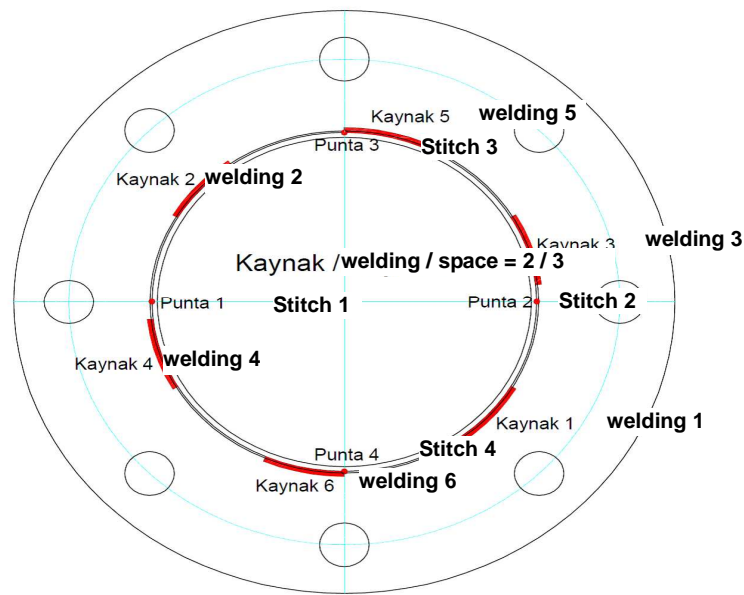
Kaynak 5
welding 5
Punta 3
Stitch 3
Kaynak 2
welding 2
Kaynak 3
welding 3
Kaynak /welding / space = 2 / 3
Punta 1
Stitch 1
Punta 2
Stitch 2
Kaynak 4
welding 4
Kaynak 1
welding 1
Stitch 4
Punta 4
Kaynak 6
welding 6